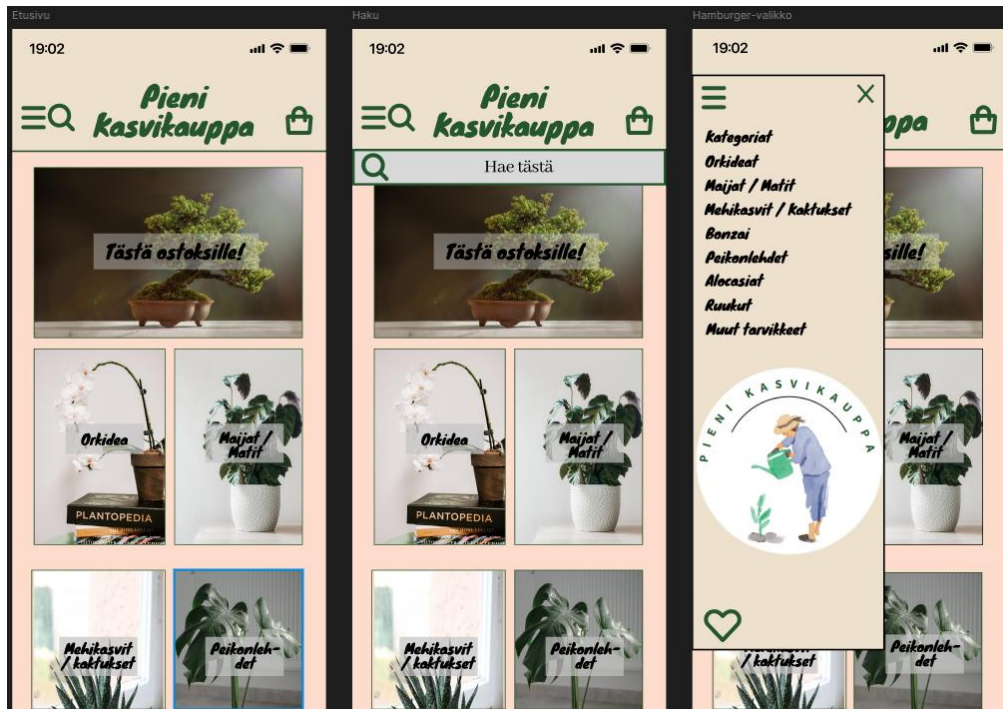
Etusivu

19:02

Pieni kasvikauppa

Tästä ostoksille!

Orkidea

Maijat / Matit

PLANTOPEDIA

Mehikasvit / kaktukset

Peikonlehdet

Haku

19:02

Pieni kasvikauppa

Hae tästä

Tästä ostoksille!

Orkidea

Maijat / Matit

PLANTOPEDIA

Mehikasvit / kaktukset

Peikonlehdet

Hamburger-valikko

19:02

ppa

Kategoriat
Orkideat
Maijat / Matit
Mehikasvit / Kaktukset
Bonzai
Peikonlehdet
Alocasiat
Ruukut
Muut tarvikkeet

PIENI KASVIKAUPPA

sille!

Maijat / Matit

/ kaktukset

Peikonlehdet